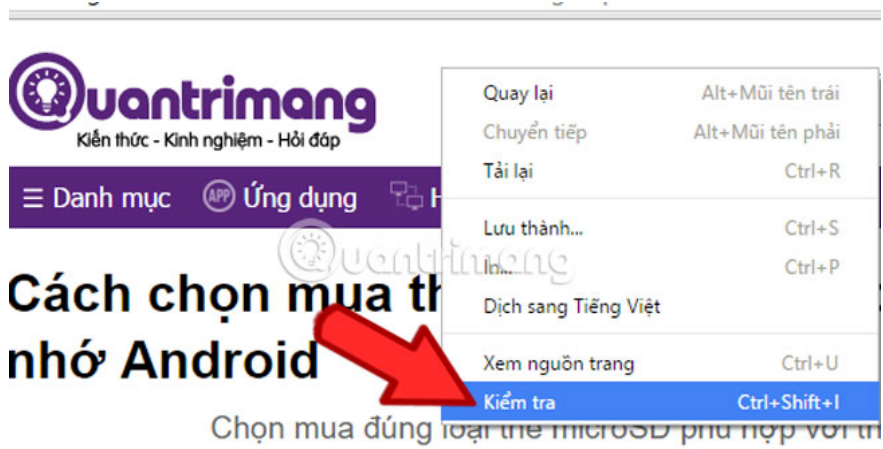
Quantrimang
Kiến thức - Kinh nghiệm - Hỏi đáp

☰ Danh mục APP Ứng dụng H

Cách chọn mua th
nhớ Android

Chọn mua đúng loại thẻ microSD phù hợp với th

Quay lại Alt+Mũi tên trái
Chuyển tiếp Alt+Mũi tên phải
Tải lại Ctrl+R
Lưu thành... Ctrl+S
In... Ctrl+P
Dịch sang Tiếng Việt
Xem nguồn trang Ctrl+U
Kiểm tra Ctrl+Shift+I

Quantrimang